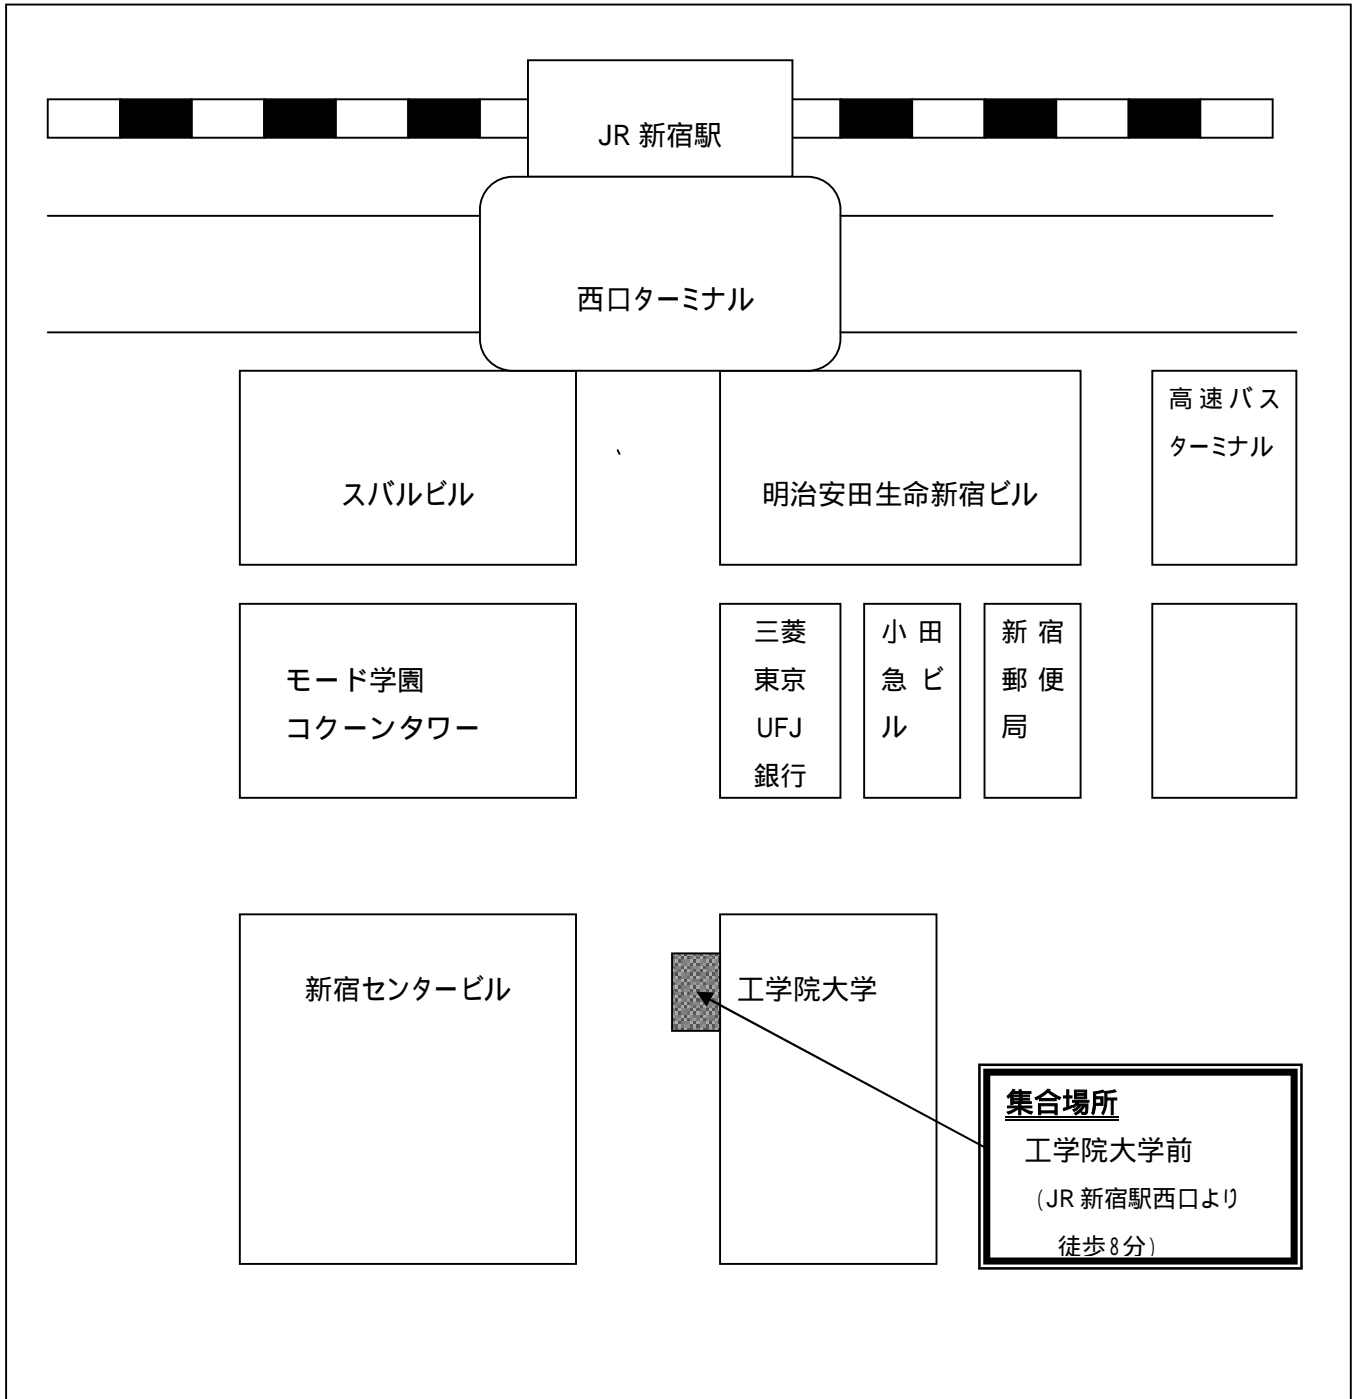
JR 新宿駅

西口ターミナル

スバルビル

、

明治安田生命新宿ビル

高速バスターミナル

モード学園
コクーンタワー

三菱東京UFJ銀行

小田急ビル

新宿郵便局

新宿センタービル

工学院大学

集合場所
工学院大学前
(JR 新宿駅西口より徒歩8分)